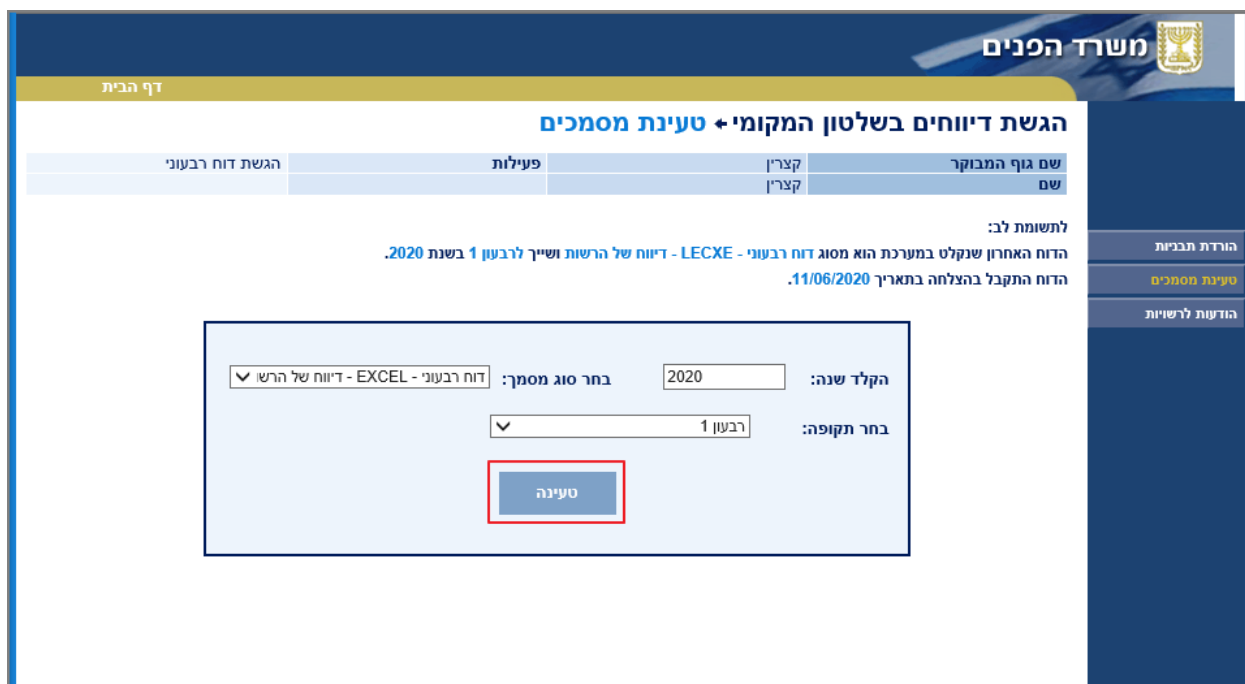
משרד הפנים

דף הבית

הגשת דיווחים בשלטון המקומי ← טעינת מסמכים

| שם גוף המבוקר | קצרין | פעילות | הגשת דוח רבעוני |
|---|---|---|---|
| שם | קצרין | | |

הורדת תבניות
טעינת מסמכים
הודעות לרשויות

לתשומת לב:
הדוח האחרון שנקלט במערכת הוא מסוג דוח רבעוני - LECXE - דיווח של הרשות ושייך לרבעון 1 בשנת 2020.
הדוח התקבל בהצלחה בתאריך 11/06/2020.

הקלד שנה: 2020
בחר סוג מסמך: דוח רבעוני - EXCEL - דיווח של הרשו
בחר תקופה: רבעון 1

טעינה